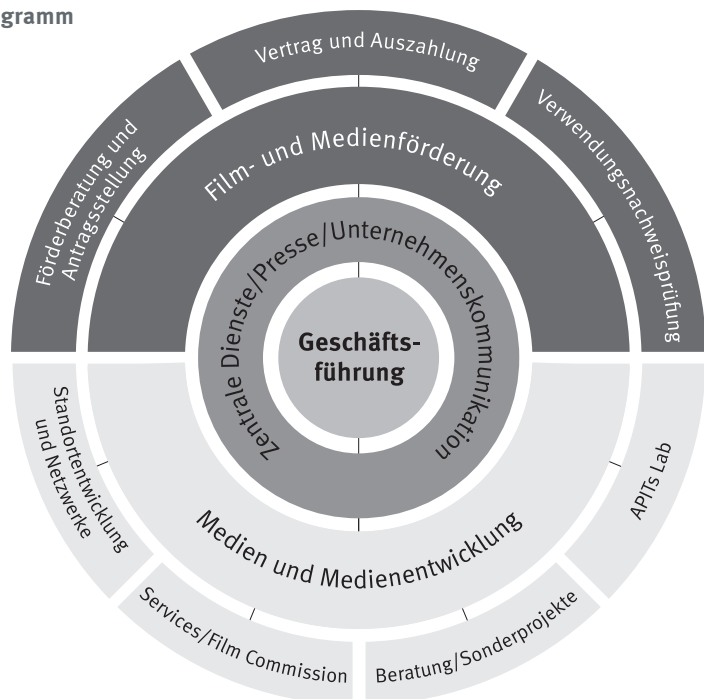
gramm

Vertrag und Auszahlung

Förderberatung und Antragsstellung

Verwendungsnachweisprüfung

Film- und Medienförderung

Zentrale Dienste/Presse/Unternehmenskommunikation

Geschäftsführung

Standortentwicklung und Netzwerke

APITs Lab

Medien und Medienentwicklung

Services/Film Commission

Beratung/Sonderprojekte